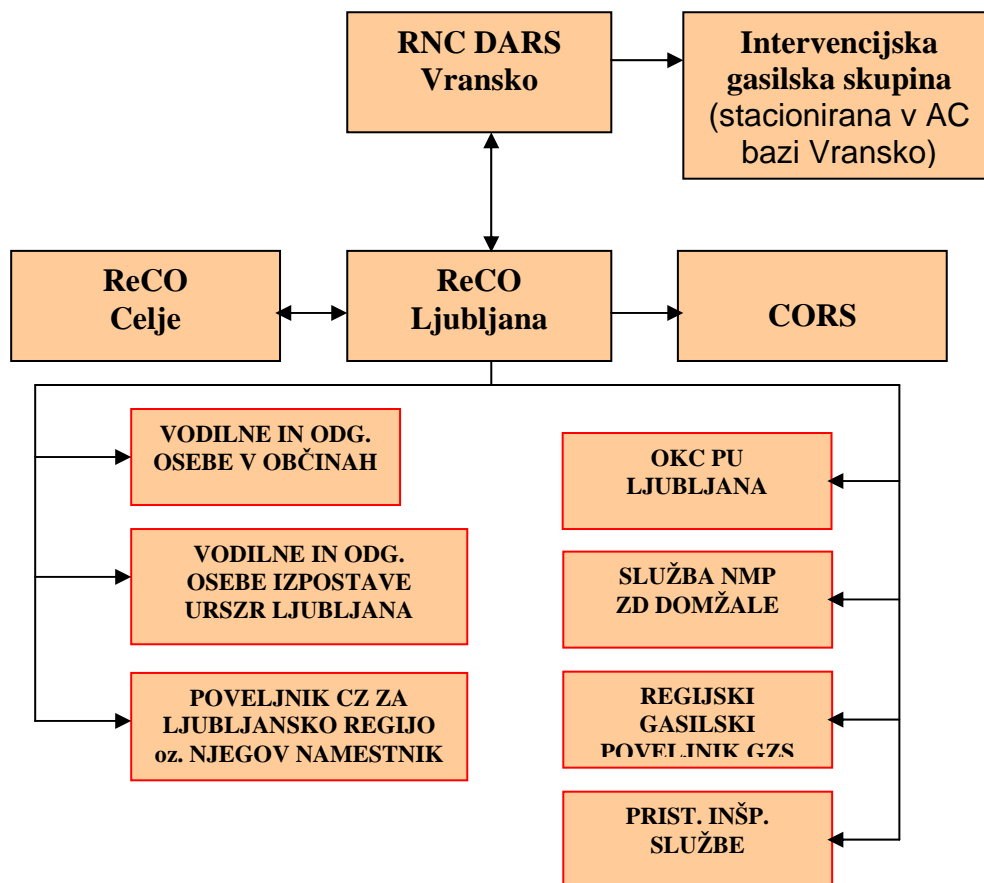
RNC DARS
Vransko

Intervencijska
gasilska skupina
(stacionirana v AC
bazi Vransko)

ReCO
Celje

ReCO
Ljubljana

CORS

VODILNE IN ODG.
OSEBE V OBČINAH

VODILNE IN ODG.
OSEBE IZPOSTAVE
URSZR LJUBLJANA

POVELJNIK CZ ZA
LJUBLJANSKO REGIJO
oz. NJEGOV NAMESTNIK

OKC PU
LJUBLJANA

SLUŽBA NMP
ZD DOMŽALE

REGIJSKI
GASILSKI
POVELJNIK GZS

PRIST. INŠP.
SLUŽBE